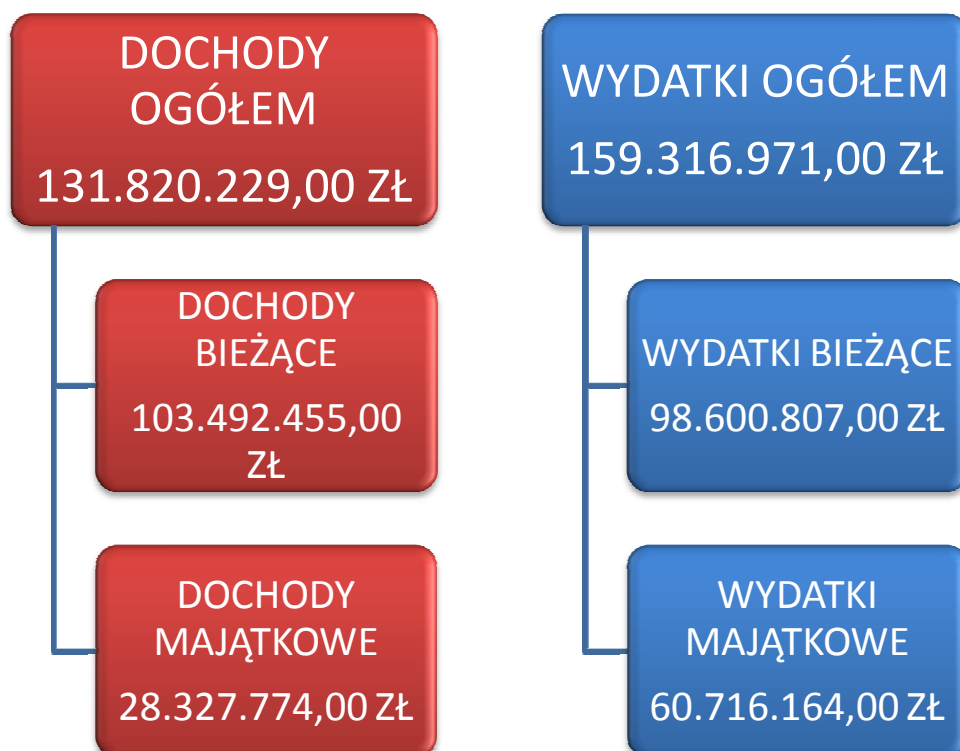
DOCHODY OGÓŁEM

131.820.229,00 ZŁ

DOCHODY BIEŻĄCE

103.492.455,00 ZŁ

DOCHODY MAJĄTKOWE

28.327.774,00 ZŁ

WYDATKI OGÓŁEM

159.316.971,00 ZŁ

WYDATKI BIEŻĄCE

98.600.807,00 ZŁ

WYDATKI MAJĄTKOWE

60.716.164,00 ZŁ